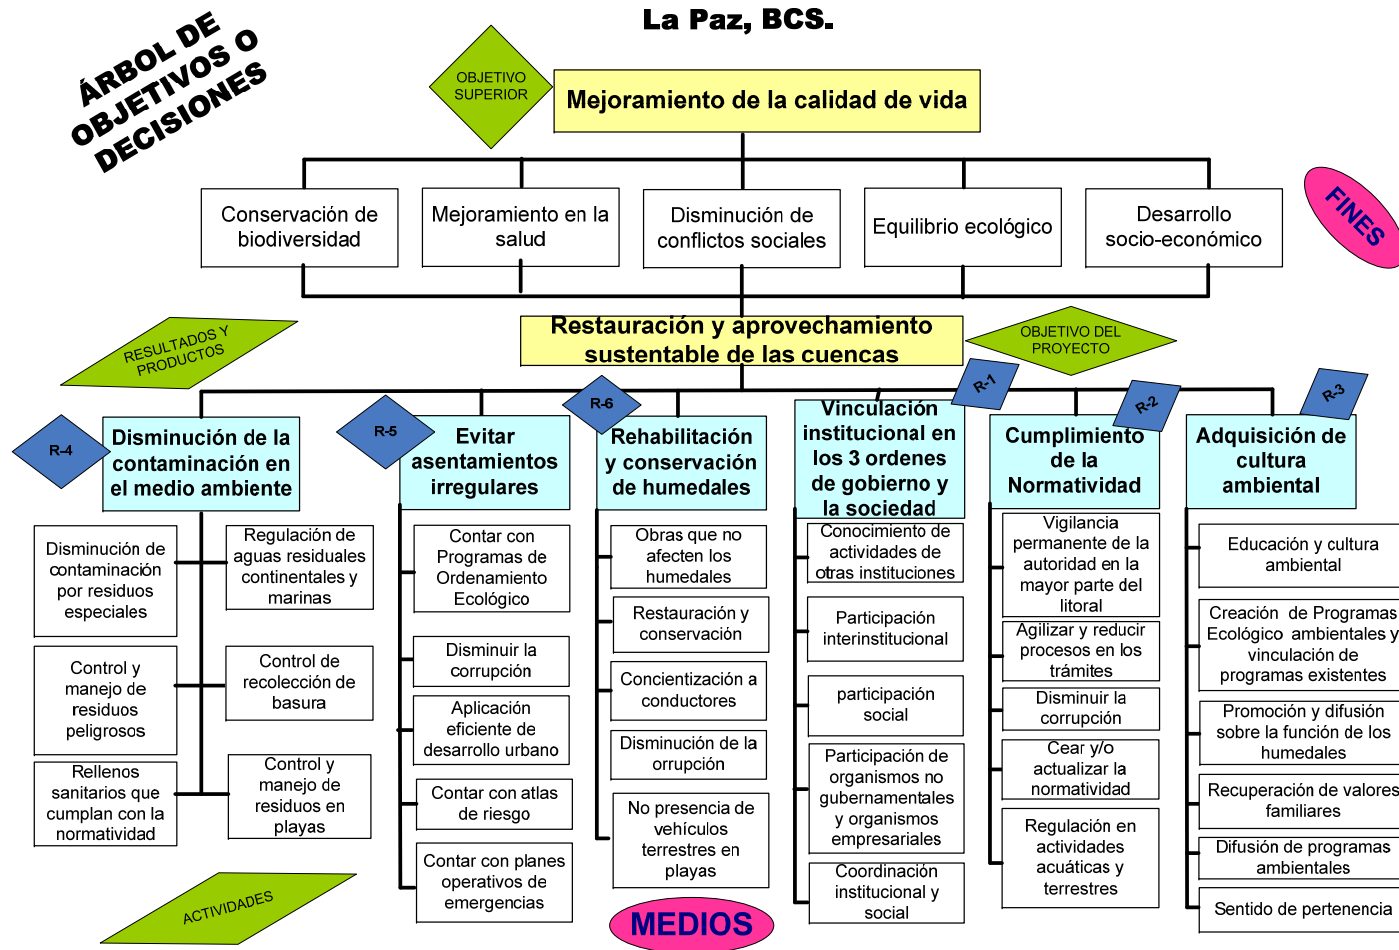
ÁRBOL DE OBJETIVOS O DECISIONES

La Paz, BCS.

OBJETIVO SUPERIOR

Mejoramiento de la calidad de vida

Conservación de biodiversidad

Mejoramiento en la salud

Disminución de conflictos sociales

Equilibrio ecológico

Desarrollo socio-económico

FINES

RESULTADOS Y PRODUCTOS

Restauración y aprovechamiento sustentable de las cuencas

OBJETIVO DEL PROYECTO

R-4

Disminución de la contaminación en el medio ambiente

R-5

Evitar asentamientos irregulares

R-6

Rehabilitación y conservación de humedales

Vinculación institucional en los 3 ordenes de gobierno y la sociedad

R-1

Cumplimiento de la Normatividad

R-2

Adquisición de cultura ambiental

R-3

Disminución de contaminación por residuos especiales

Regulación de aguas residuales continentales y marinas

Control y manejo de residuos peligrosos

Control de recolección de basura

Rellenos sanitarios que cumplan con la normatividad

Control y manejo de residuos en playas

Contar con Programas de Ordenamiento Ecológico

Disminuir la corrupción

Aplicación eficiente de desarrollo urbano

Contar con atlas de riesgo

Contar con planes operativos de emergencias

Obras que no afecten los humedales

Restauración y conservación

Concientización a conductores

Disminución de la orrupción

No presencia de vehículos terrestres en playas

Conocimiento de actividades de otras instituciones

Participación interinstitucional

participación social

Participación de organismos no gubernamentales y organismos empresariales

Coordinación institucional y social

Vigilancia permanente de la autoridad en la mayor parte del litoral

Agilizar y reducir procesos en los trámites

Disminuir la corrupción

Cear y/o actualizar la normatividad

Regulación en actividades acuáticas y terrestres

Educación y cultura ambiental

Creación de Programas Ecológico ambientales y vinculación de programas existentes

Promoción y difusión sobre la función de los humedales

Recuperación de valores familiares

Difusión de programas ambientales

Sentido de pertenencia

ACTIVIDADES

MEDIOS